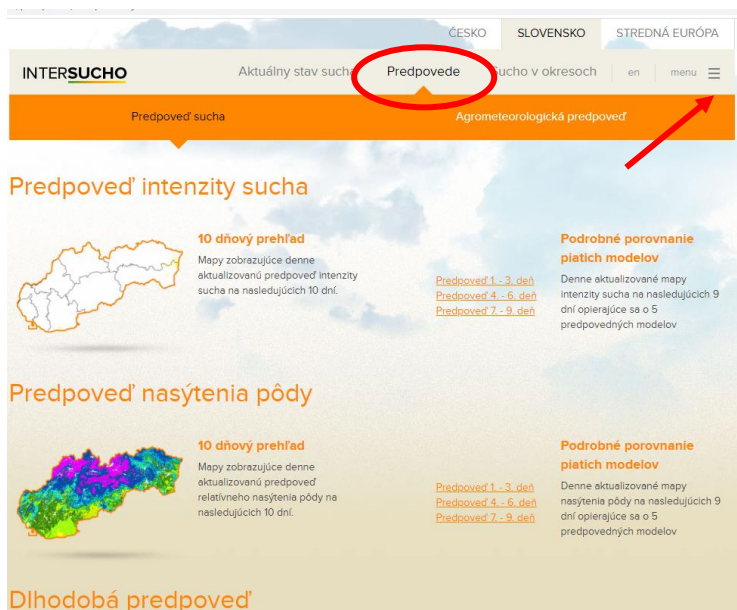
ČESKO SLOVENSKO STREDNÁ EURÓPA

INTERSUCHO

Aktuálny stav sucha Predpovede Sucho v okresoch en menu

Predpoveď sucha Agrometeorologická predpoveď

Predpoveď intenzity sucha

10 dňový prehľad

Mapy zobrazujúce denne aktualizovanú predpoveď intenzity sucha na nasledujúcich 10 dní.

Predpoveď 1. - 3. deň
Predpoveď 4. - 6. deň
Predpoveď 7. - 9. deň

Podrobné porovnanie piatich modelov

Denne aktualizované mapy intenzity sucha na nasledujúcich 9 dní opierajúce sa o 5 predpovedných modelov

Predpoveď nasýtenia pôdy

10 dňový prehľad

Mapy zobrazujúce denne aktualizovanú predpoveď relatívneho nasýtenia pôdy na nasledujúcich 10 dní.

Predpoveď 1. - 3. deň
Predpoveď 4. - 6. deň
Predpoveď 7. - 9. deň

Podrobné porovnanie piatich modelov

Denne aktualizované mapy nasýtenia pôdy na nasledujúcich 9 dní opierajúce sa o 5 predpovedných modelov

Dlhodobá predpoveď